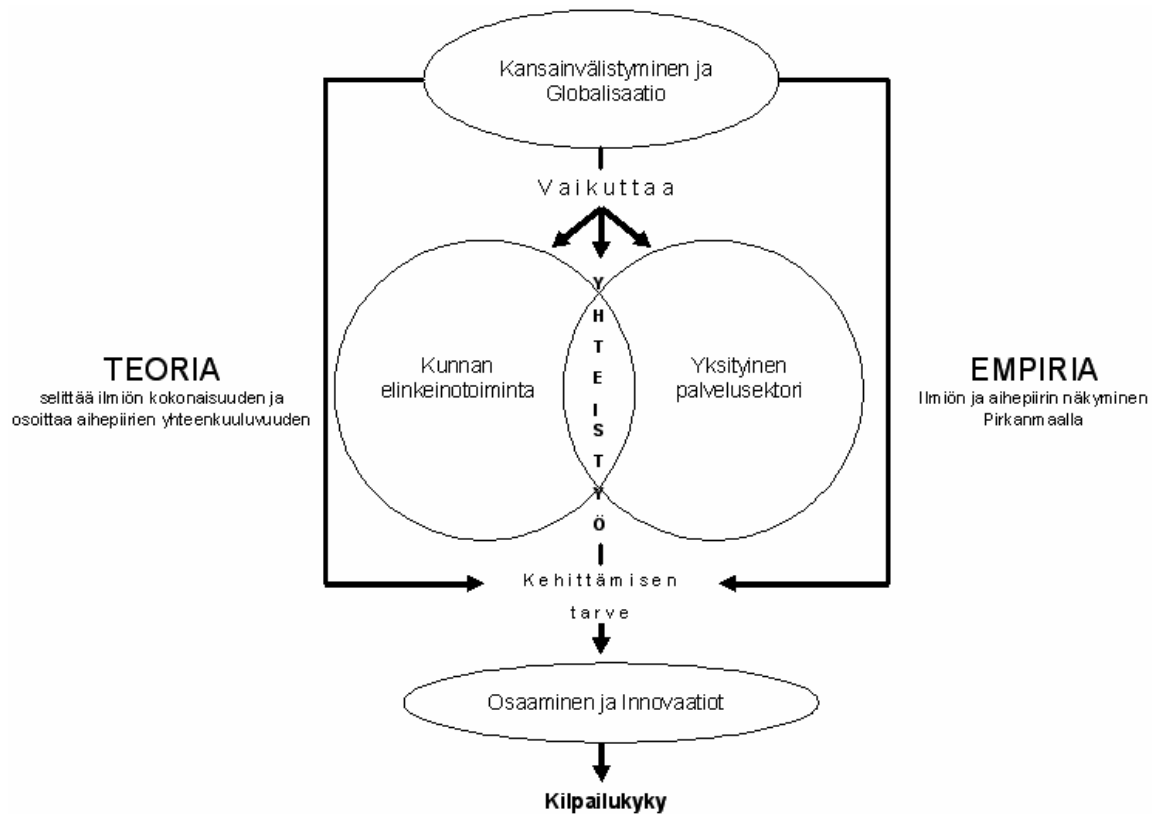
Kansainvälistyminen ja Globalisaatio

Vaikuttaa

TEORIA
selittää ilmiön kokonaisuuden ja osoittaa aihepiirien yhteenkuuluvuuden

Kunnan elinkeinotoiminta

YHTEISTYÖ

Yksityinen palvelusektori

EMPIRIA
Ilmiön ja aihepiirin näkyminen Pirkanmaalla

Kehittämisen tarve

Osaaminen ja Innovaatiot

Kilpailukyky